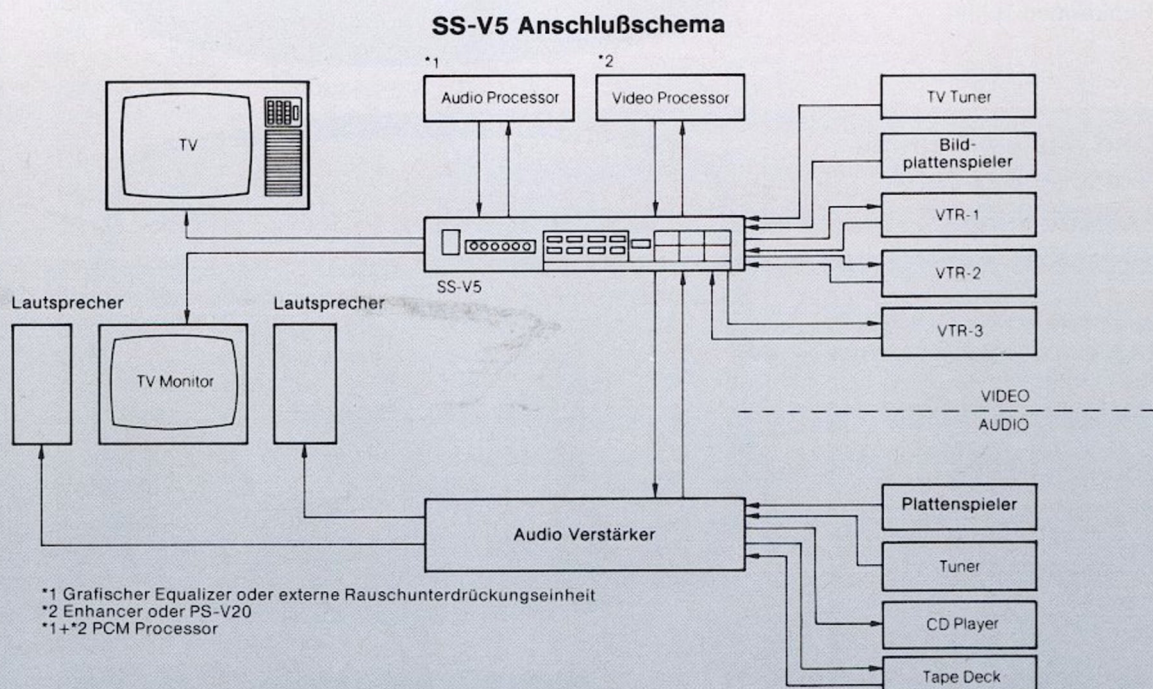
SS-V5 Anschlußschema

*1
Audio Processor

*2
Video Processor

TV

TV Tuner

Bildplattenspieler

VTR-1

VTR-2

VTR-3

SS-V5

Lautsprecher

TV Monitor

Lautsprecher

VIDEO

AUDIO

Audio Verstärker

Plattenspieler

Tuner

CD Player

Tape Deck

*1 Grafischer Equalizer oder externe Rauschunterdrückungseinheit
*2 Enhancer oder PS-V20
*1+*2 PCM Processor